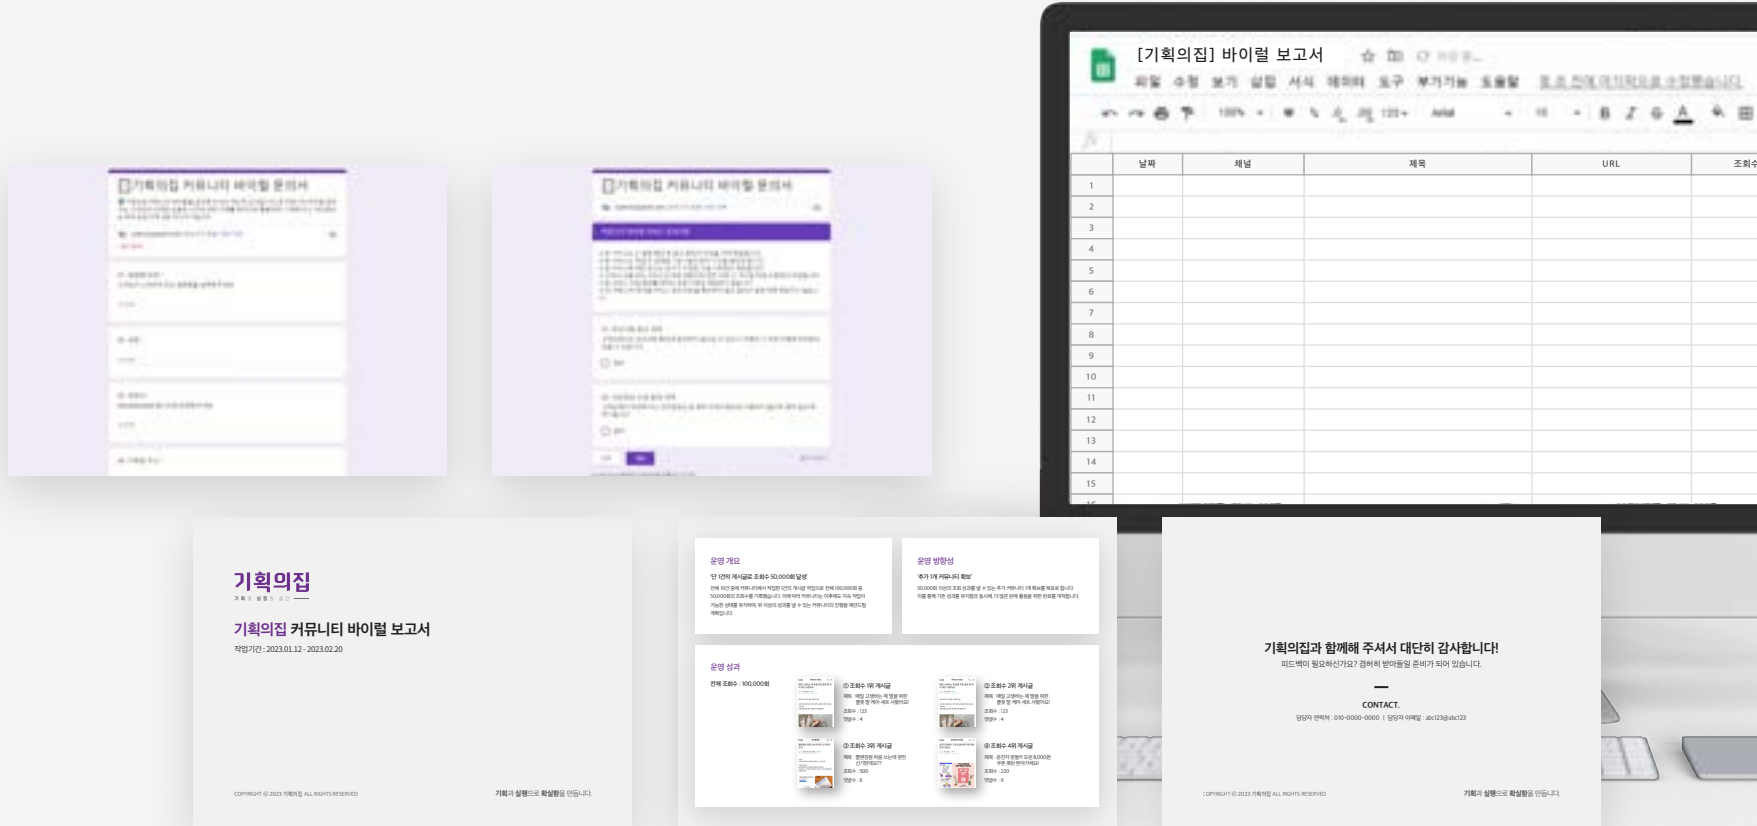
[기획의집] 바이럴 보고서

파일 수정 보기 삽입 서식 데이터 도구 부가기능 도움말

| | 날짜 | 채널 | 제목 | URL | 조회수 |
|---|---|---|---|---|---|
| 1 | | | | | |
| 2 | | | | | |
| 3 | | | | | |
| 4 | | | | | |
| 5 | | | | | |
| 6 | | | | | |
| 7 | | | | | |
| 8 | | | | | |
| 9 | | | | | |
| 10 | | | | | |
| 11 | | | | | |
| 12 | | | | | |
| 13 | | | | | |
| 14 | | | | | |
| 15 | | | | | |

기획의집 커뮤니티 바이럴 문의서

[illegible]

기획의집 커뮤니티 바이럴 문의서

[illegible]

기획의집

기획의집 커뮤니티 바이럴 보고서

작업기간 : 2023.01.12 - 2023.02.20

COPYRIGHT © 2023 기획의집 ALL RIGHTS RESERVED

기획과 실행으로 확실함을 만듭니다.

운영 개요

'단 1건의 게시글로 조회수 50,000회 달성'

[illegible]

운영 방향성

'추가 1개 커뮤니티 확보'

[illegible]

운영 성과

전체 조회수 : 100,000회

① 조회수 1위 게시글

② 조회수 2위 게시글

③ 조회수 3위 게시글

④ 조회수 4위 게시글

기획의집과 함께해 주셔서 대단히 감사합니다!

피드백이 필요하신가요? 겸허히 받아들일 준비가 되어 있습니다.

CONTACT.

담당자 연락처 : 010-0000-0000 | 담당자 이메일 : abc123@abc123

COPYRIGHT © 2023 기획의집 ALL RIGHTS RESERVED

기획과 실행으로 확실함을 만듭니다.